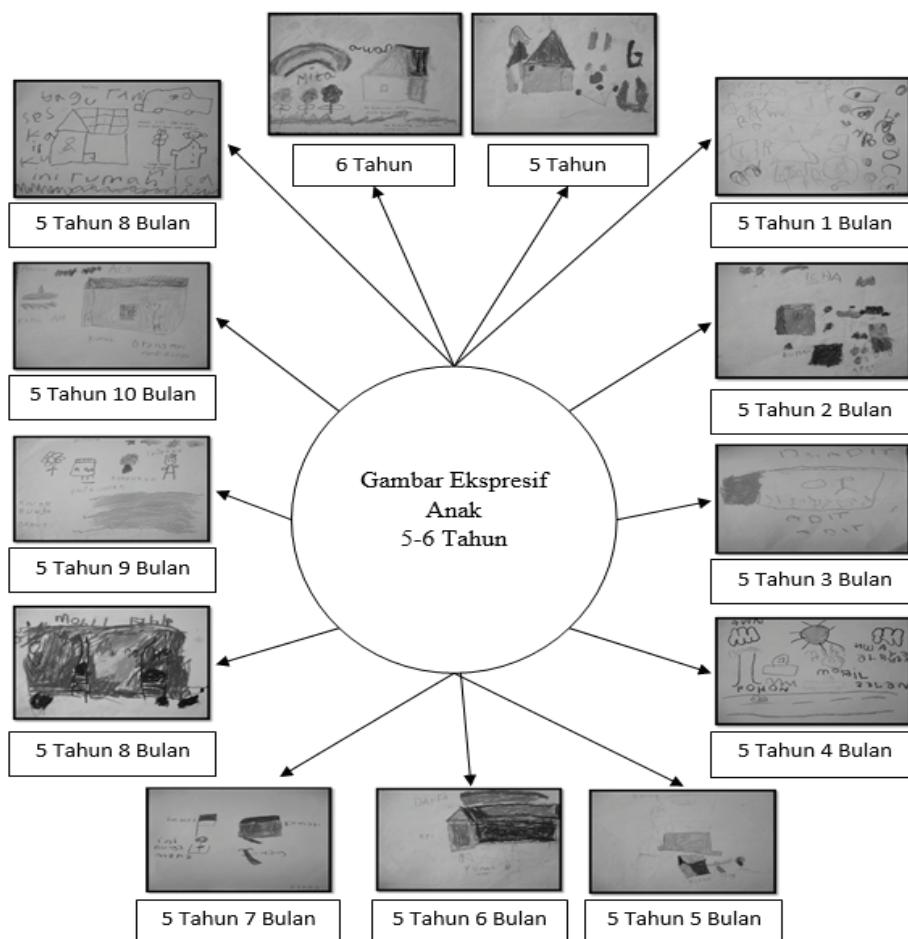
awan
Mita

6 Tahun

5 Tahun

bangunan
ini rumah

5 Tahun 8 Bulan

5 Tahun 1 Bulan

5 Tahun 10 Bulan

5 Tahun 2 Bulan

Gambar Ekspresif
Anak
5-6 Tahun

5 Tahun 9 Bulan

5 Tahun 3 Bulan

MOBIL

5 Tahun 8 Bulan

AWAN
MOBIL
POHON
JALAN

5 Tahun 4 Bulan

5 Tahun 7 Bulan

5 Tahun 6 Bulan

5 Tahun 5 Bulan